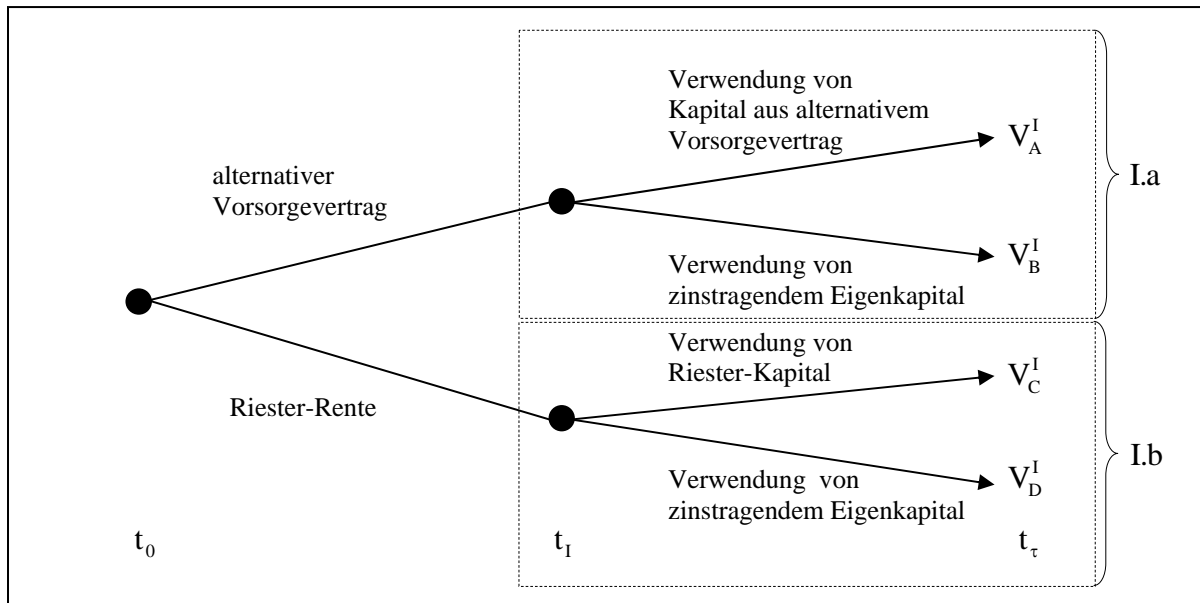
alternativer Vorsorgevertrag

Verwendung von Kapital aus alternativem Vorsorgevertrag

$V_A^I$

Verwendung von zinstragendem Eigenkapital

$V_B^I$

I.a

Riester-Rente

Verwendung von Riester-Kapital

$V_C^I$

Verwendung von zinstragendem Eigenkapital

$V_D^I$

I.b

$t_0$

$t_I$

$t_\tau$